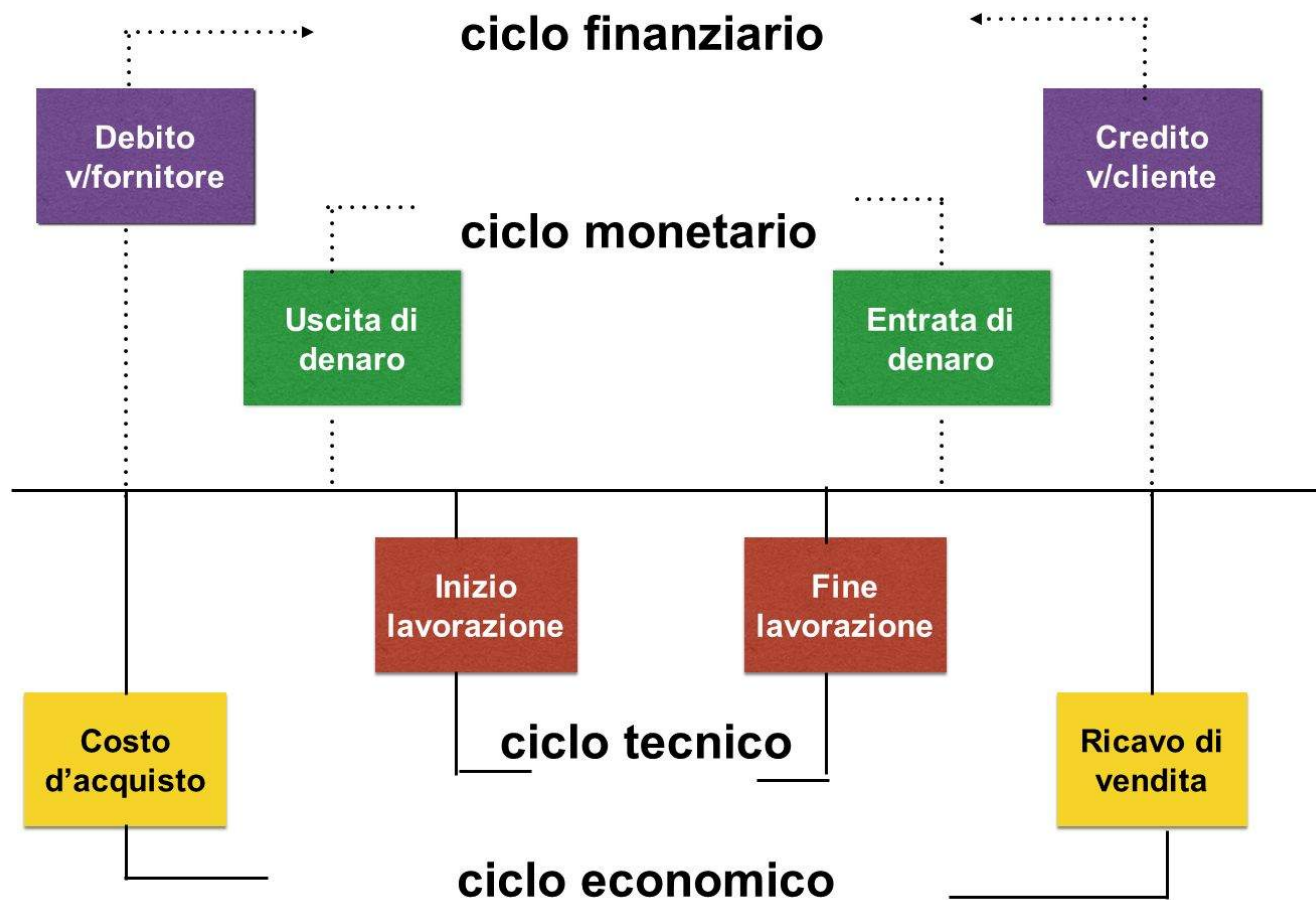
ciclo finanziario

Debito v/fornitore

Credito v/cliente

ciclo monetario

Uscita di denaro

Entrata di denaro

Inizio lavorazione

Fine lavorazione

Costo d’acquisto

ciclo tecnico

Ricavo di vendita

ciclo economico